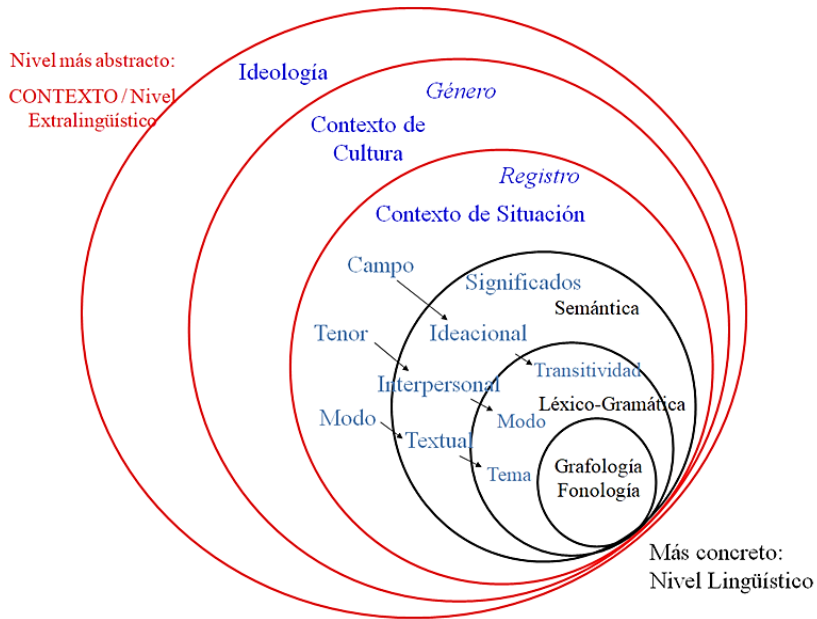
Nivel más abstracto:

CONTEXTO / Nivel Extralingüístico

Ideología

Género

Contexto de Cultura

Registro

Contexto de Situación

Campo

Significados

Semántica

Tenor

Ideacional

Transitividad

Interpersonal

Léxico-Gramática

Modo

Modo

Textual

Tema

Grafología Fonología

Más concreto: Nivel Lingüístico